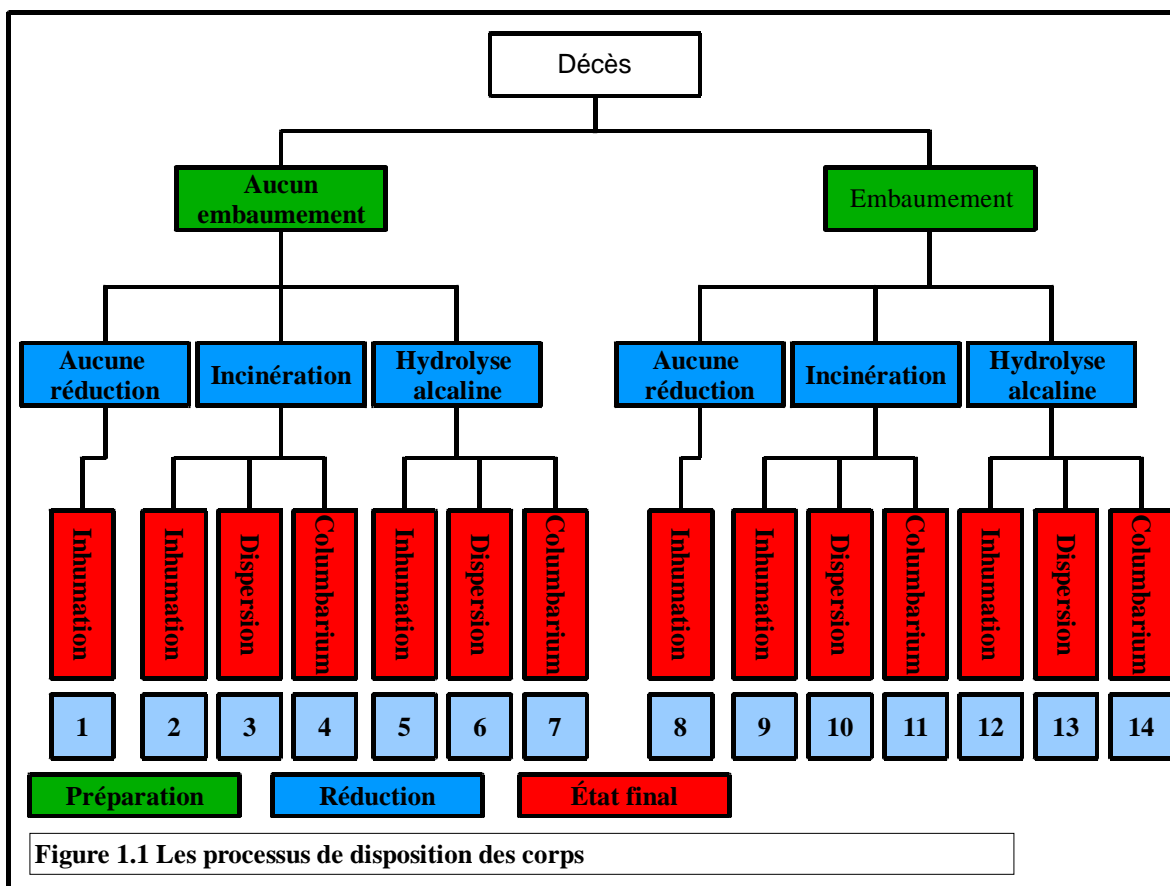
Décès

Aucun embaumement

Embaumement

Aucune réduction

Incinération

Hydrolyse alcaline

Aucune réduction

Incinération

Hydrolyse alcaline

Inhumation

Inhumation

Dispersion

Columbarium

Inhumation

Dispersion

Columbarium

Inhumation

Inhumation

Dispersion

Columbarium

Inhumation

Dispersion

Columbarium

1

2

3

4

5

6

7

8

9

10

11

12

13

14

Préparation

Réduction

État final

Figure 1.1 Les processus de disposition des corps